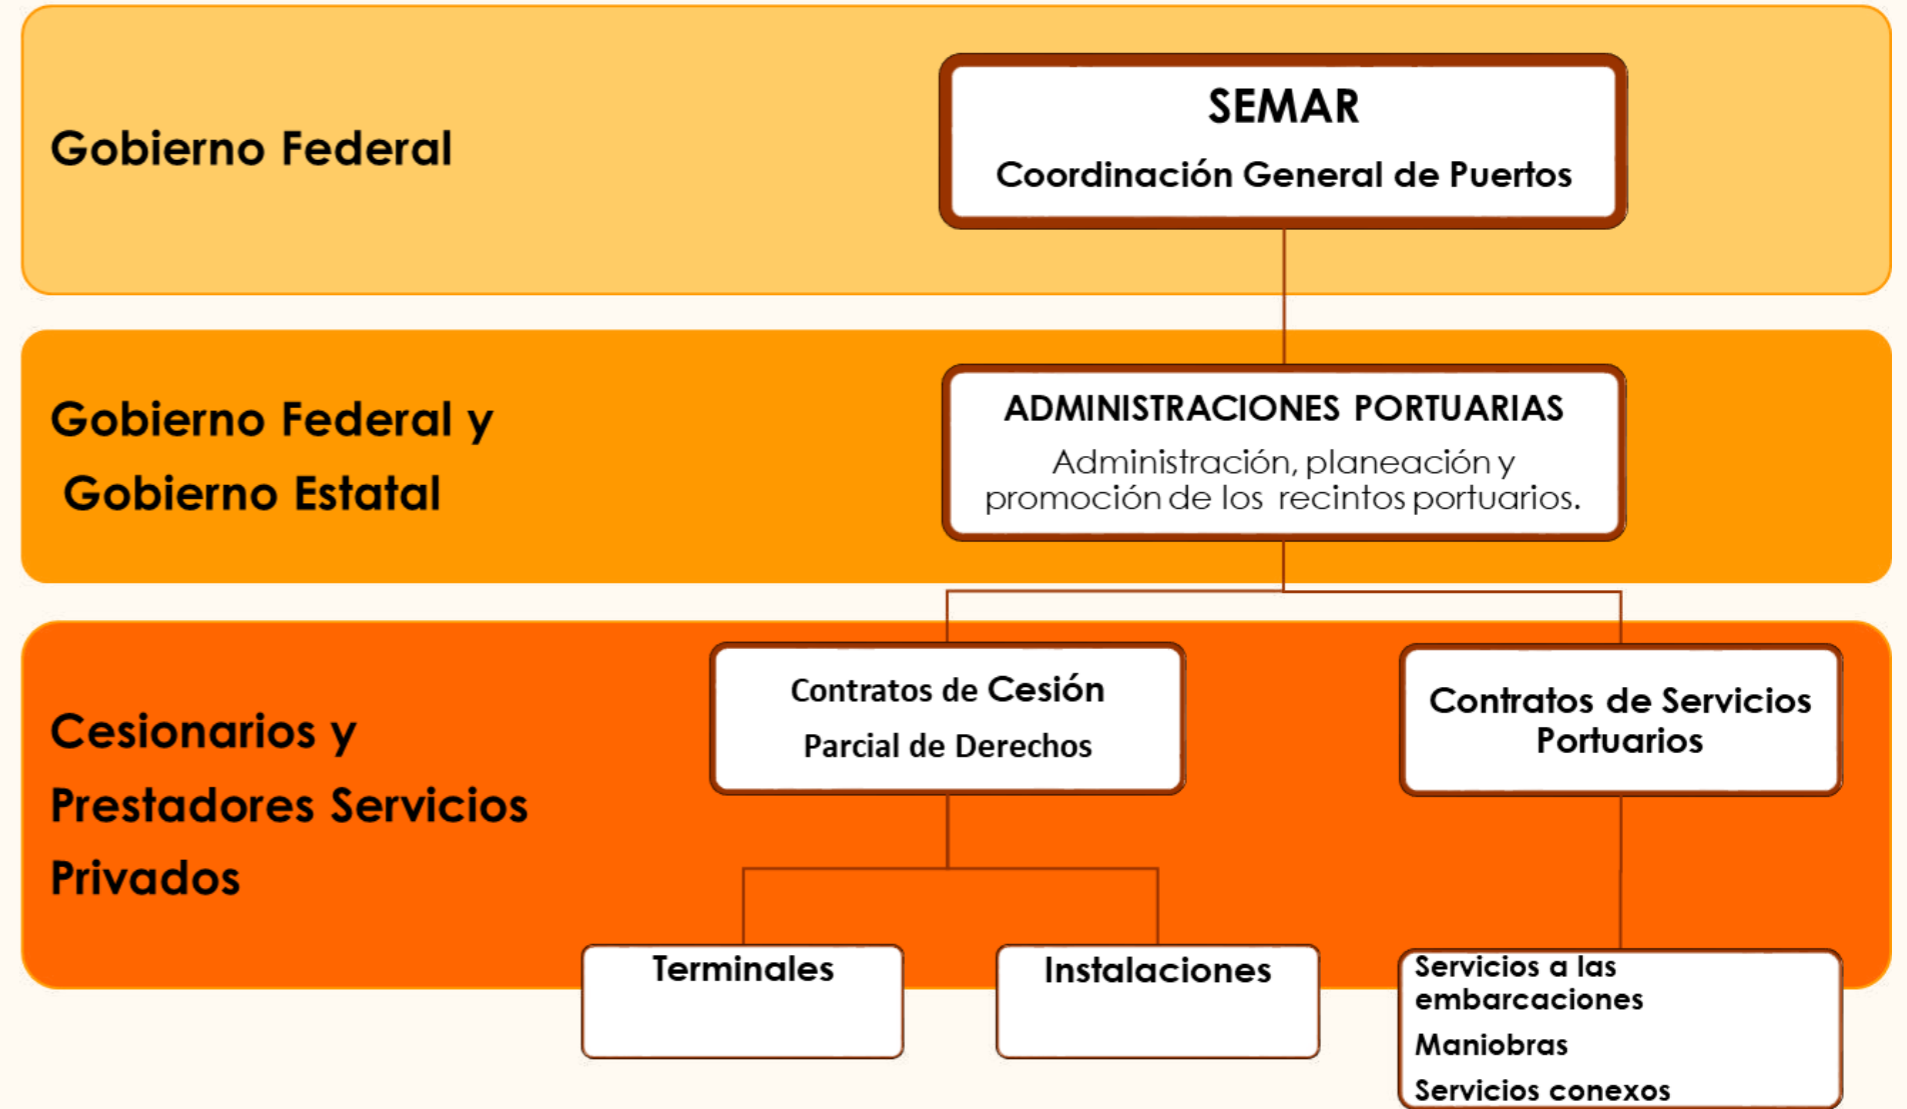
Gobierno Federal

SEMAR

Coordinación General de Puertos

Gobierno Federal y Gobierno Estatal

ADMINISTRACIONES PORTUARIAS

Administración, planeación y promoción de los recintos portuarios.

Cesionarios y Prestadores Servicios Privados

Contratos de Cesión Parcial de Derechos

Contratos de Servicios Portuarios

Terminales

Instalaciones

Servicios a las embarcaciones
Maniobras
Servicios conexos